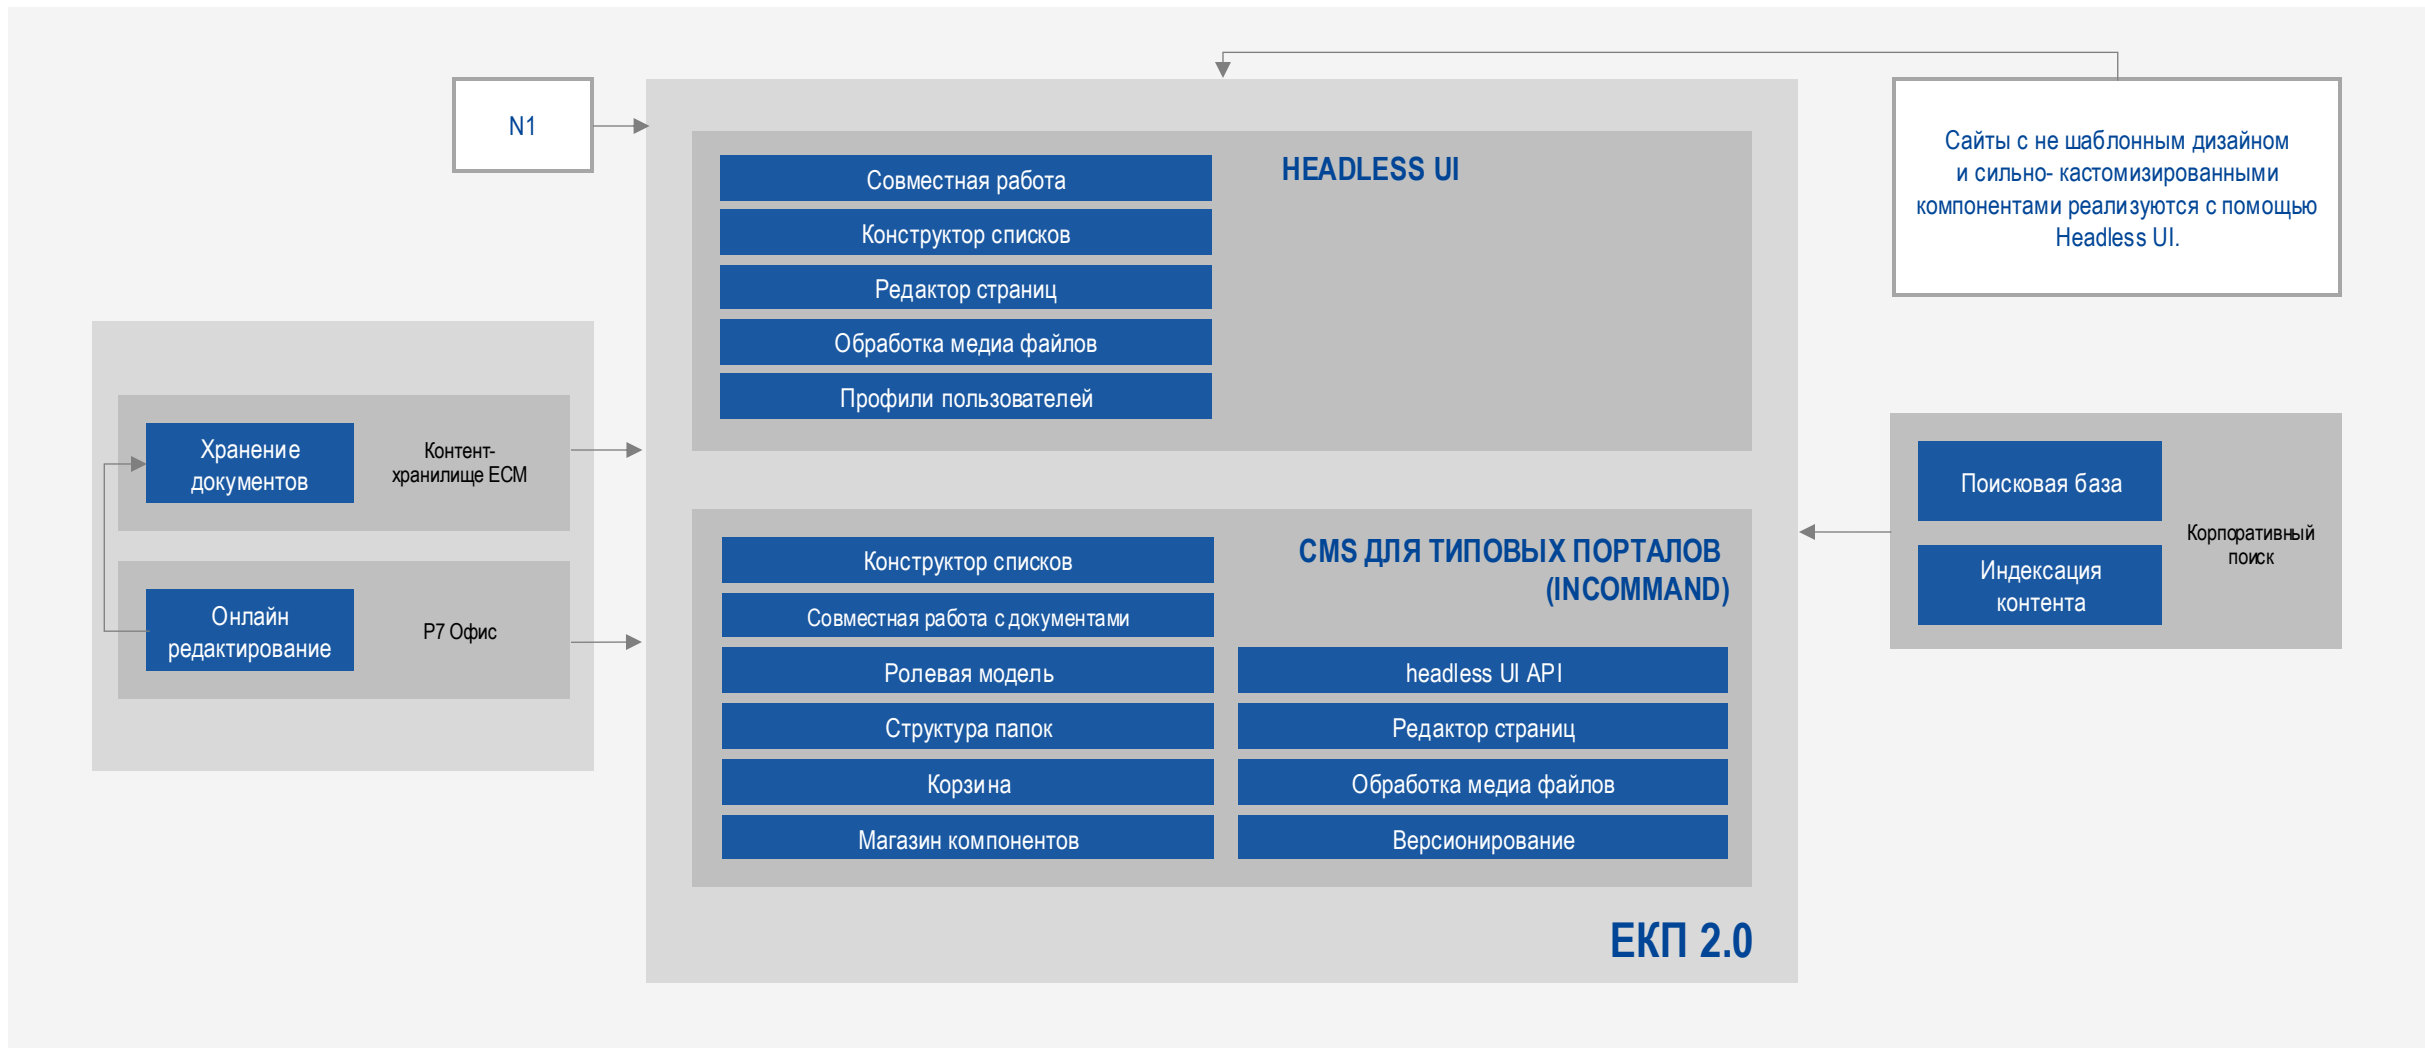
N1

Совместная работа
Конструктор списков
Редактор страниц
Обработка медиа файлов
Профили пользователей

HEADLESS UI

Сайты с не шаблонным дизайном и сильно- кастомизированными компонентами реализуются с помощью Headless UI.

Хранение документов

Контент-хранилище ECM

Онлайн редактирование

Р7 Офис

Конструктор списков
Совместная работа с документами
Ролевая модель
Структура папок
Корзина
Магазин компонентов

CMS ДЛЯ ТИПОВЫХ ПОРТАЛОВ (INCOMMAND)

headless UI API
Редактор страниц
Обработка медиа файлов
Версионирование

Поисковая база
Индексация контента

Корпоративный поиск

ЕКП 2.0